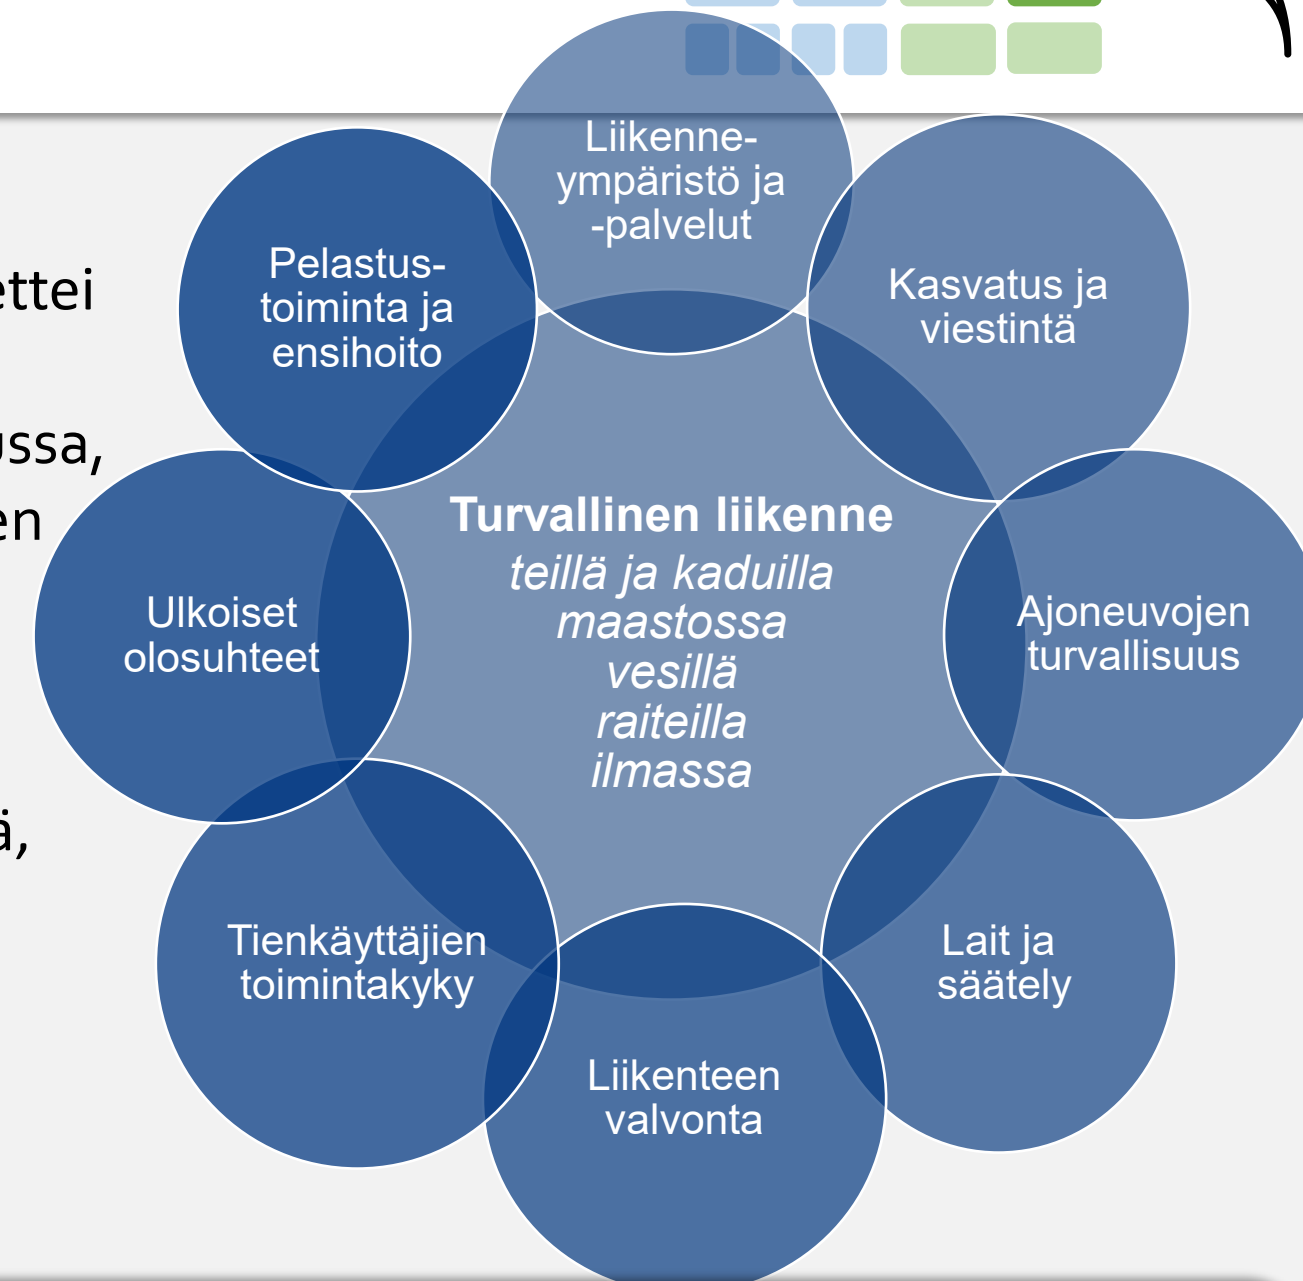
ettei

ussa,
en

ä,

Liikenne-ympäristö ja -palvelut

Kasvatus ja viestintä

Ajoneuvojen turvallisuus

Lait ja säätely

Liikenteen valvonta

Tienkäyttäjien toimintakyky

Ulkoiset olosuhteet

Pelastus-toiminta ja ensihoito

**Turvallinen liikenne**
*teillä ja kaduilla*
*maastossa*
*vesillä*
*raiteilla*
*ilmassa*